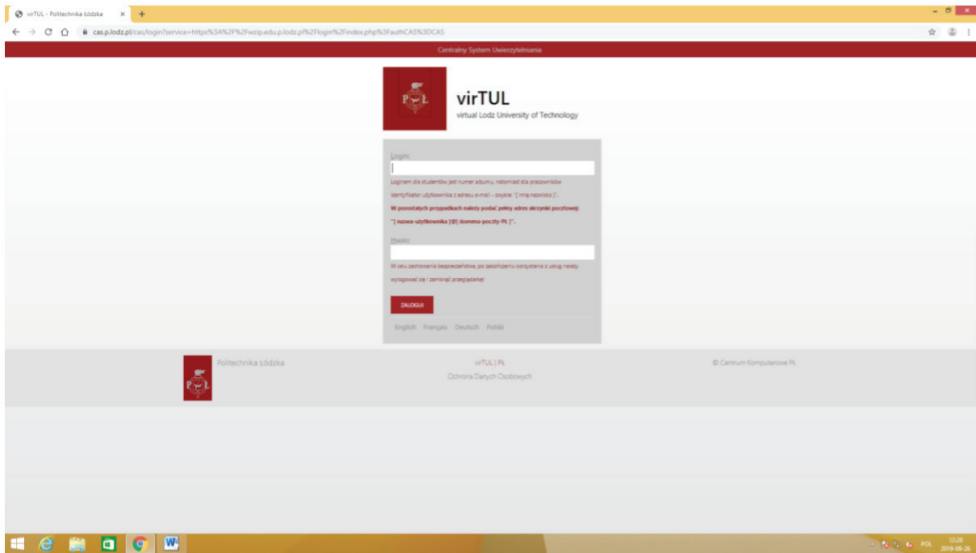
virTUL - Politechnika Łódzka ×

cas.p.lodz.pl/cas/login?service=https%3A%2F%2Fwizip.edu.p.lodz.pl%2Flogin%2Findex.php%3FauthCAS%3DCAS

Centralny System Uwierzytelniania

P L

virTUL
virtual Lodz University of Technology

Login:

Loginem dla studentów jest numer albumu, natomiast dla pracowników identyfikator użytkownika z adresu e-mail - zwykle "[ imię.nazwisko ]".

W pozostałych przypadkach należy podać pełny adres skrzynki pocztowej: "[ nazwa-użytkownika ]@[ domena-poczty-PŁ ]".

Hasło:

W celu zachowania bezpieczeństwa, po zakończeniu korzystania z usług należy wylogować się i zamknąć przeglądarkę!

ZALOGUJ

English Français Deutsch Polski

Politechnika Łódzka

virTUL | PŁ
Ochrona Danych Osobowych

© Centrum Komputerowe PŁ

POL 10:28 2018-09-20